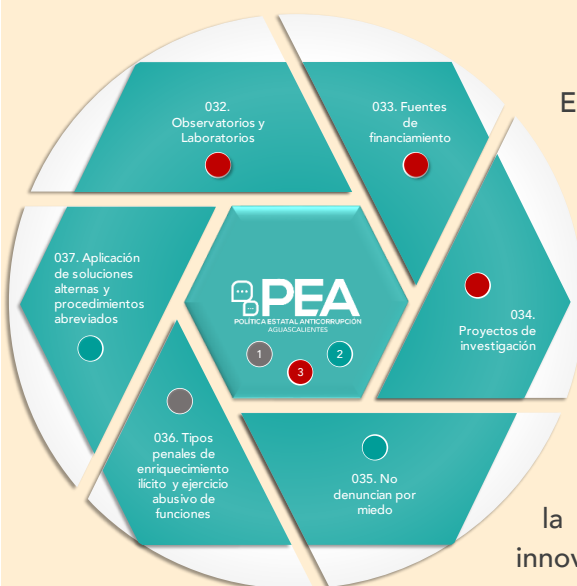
032. Observatorios y Laboratorios

033. Fuentes de financiamiento

E

037. Aplicación de soluciones alternas y procedimientos abreviados

PEA
POLÍTICA ESTATAL ANTICORRUPCIÓN
AGUASCALIENTES

1

2

3

034. Proyectos de investigación

036. Tipos penales de enriquecimiento ilícito y ejercicio abusivo de funciones

035. No denuncian por miedo

la

innov